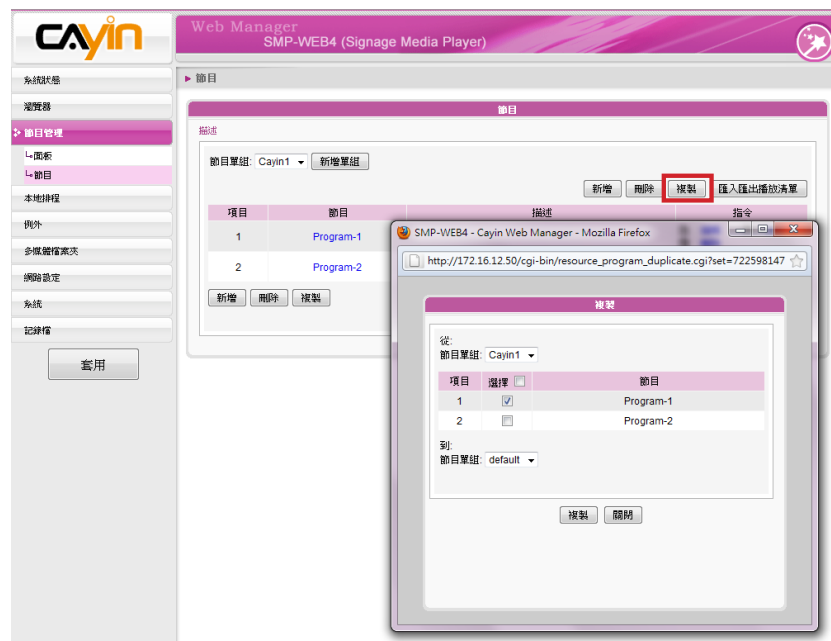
CAYIN

Web Manager
SMP-WEB4 (Signage Media Player)

系統狀態
瀏覽器
節目管理
└面板
└節目
本地排程
例外
多媒體檔案夾
網路設定
系統
記錄檔
套用

▶ 節目

節目

描述

節目單組: Cayin1 新增單組

新增 刪除 複製 匯入匯出播放清單

| 項目 | 節目 | 描述 | 指令 |
|---|---|---|---|
| 1 | Program-1 | | |
| 2 | Program-2 | | |

新增 刪除 複製

SMP-WEB4 - Cayin Web Manager - Mozilla Firefox

http://172.16.12.50/cgi-bin/resource_program_duplicate.cgi?set=722598147

複製

從:
節目單組: Cayin1

| 項目 | 選擇 | 節目 |
|---|---|---|
| 1 | ☑ | Program-1 |
| 2 | ☐ | Program-2 |

到:
節目單組: default

複製 關閉